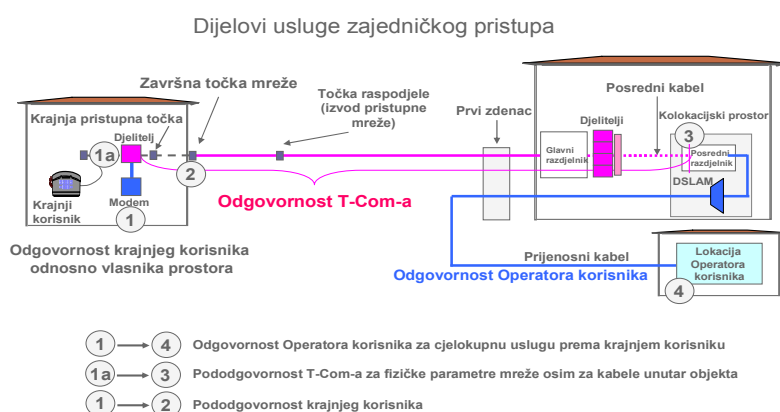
Dijelovi usluge zajedničkog pristupa

Završna točka mreže

Točka raspodjele (izvod pristupne mreže)

Krajnja pristupna točka

Djelitelj

1a

2

Krajnji korisnik

Modem

1

Odgovornost T-Com-a

Odgovornost krajnjeg korisnika odnosno vlasnika prostora

Prvi zdenac

Posredni kabel

Djelitelji

Kolokacijski prostor

Glavni razdjelnik

3

Posredni razdjelnik

DSLAM

Prijenosni kabel

Lokacija Operatora korisnika

4

Odgovornost Operatora korisnika

1 → 4 Odgovornost Operatora korisnika za cjelokupnu uslugu prema krajnjem korisniku

1a → 3 Pododgovornost T-Com-a za fizičke parametre mreže osim za kabele unutar objekta

1 → 2 Pododgovornost krajnjeg korisnika